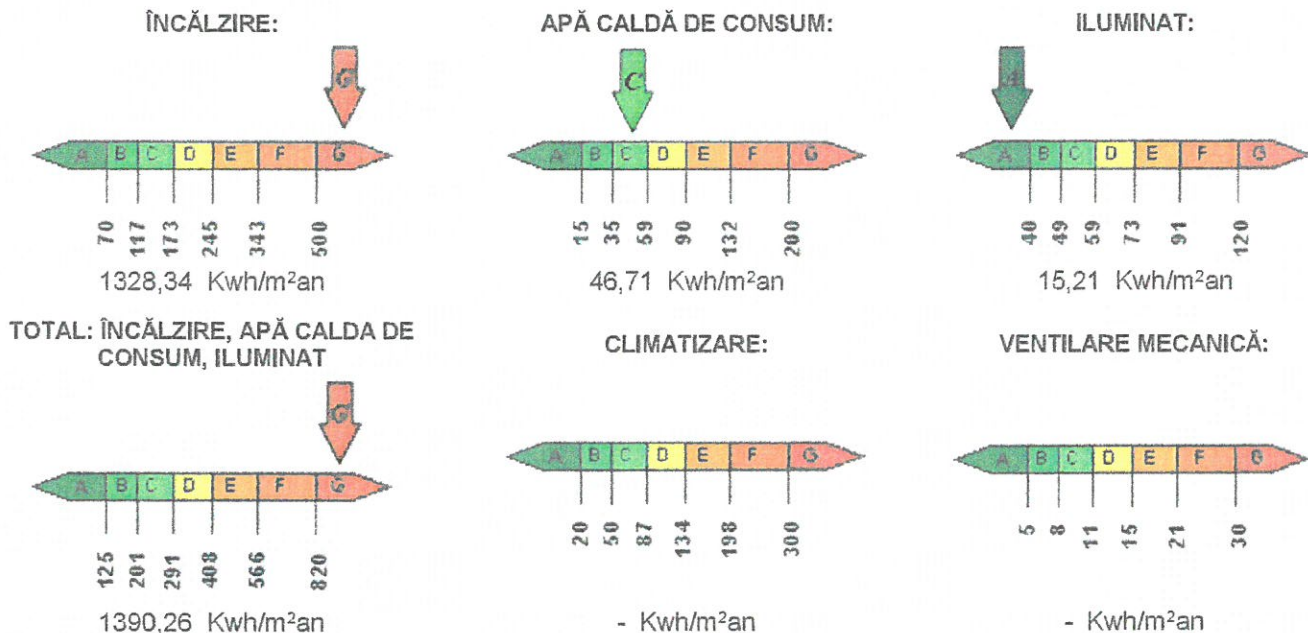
ÎNCĂLZIRE:

G

A B C D E F G

70 117 173 245 343 500

1328,34 Kwh/m²an

APĂ CALDĂ DE CONSUM:

C

A B C D E F G

15 35 59 90 132 200

46,71 Kwh/m²an

ILUMINAT:

A

A B C D E F G

40 49 59 73 91 120

15,21 Kwh/m²an

TOTAL: ÎNCĂLZIRE, APĂ CALDA DE CONSUM, ILUMINAT

G

A B C D E F G

125 201 291 408 566 820

1390,26 Kwh/m²an

CLIMATIZARE:

A B C D E F G

20 50 87 134 198 300

- Kwh/m²an

VENTILARE MECANICĂ:

A B C D E F G

5 8 11 15 21 30

- Kwh/m²an